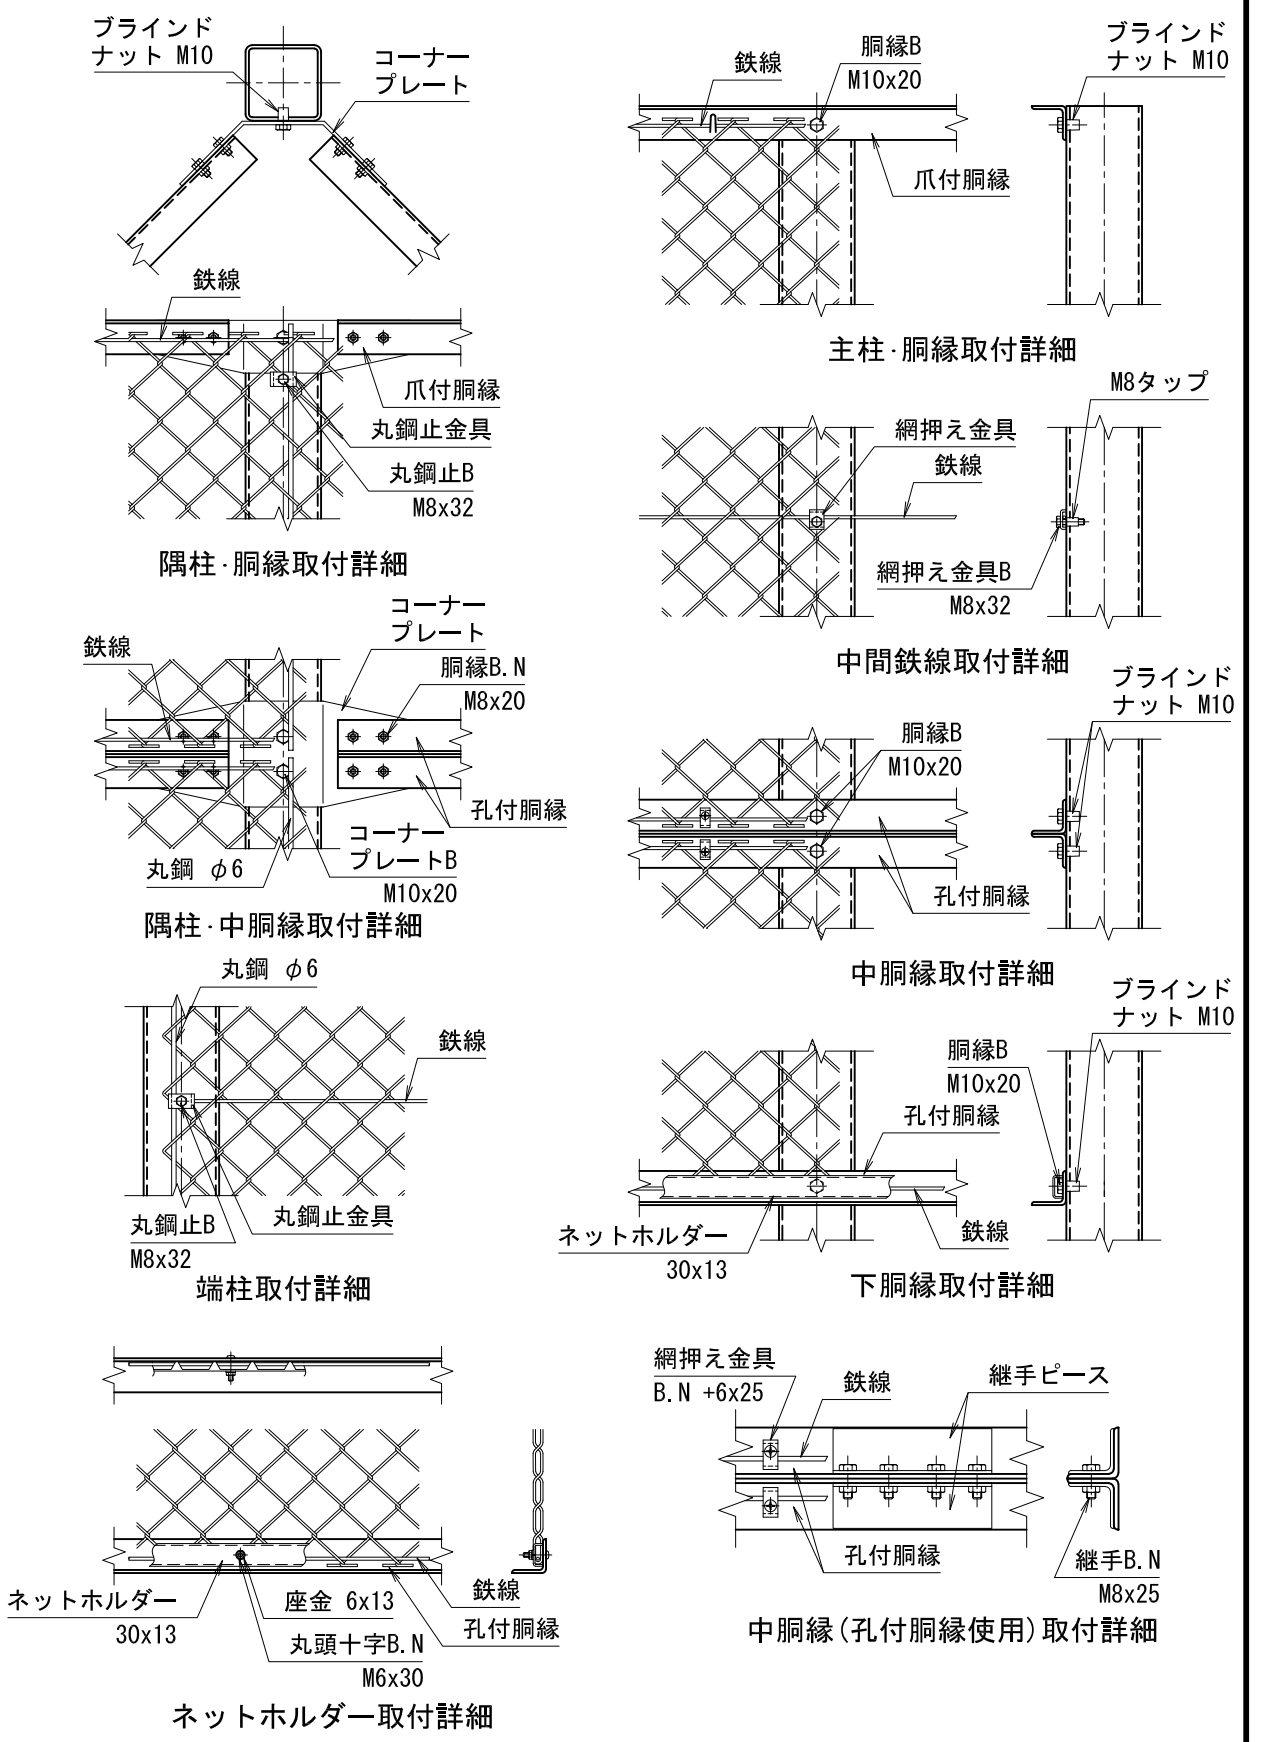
ブラインド
ナット M10
コーナー
プレート

鉄線
爪付胴縁
丸鋼止金具
丸鋼止B
M8x32

隅柱·胴縁取付詳細

コーナー
プレート
鉄線
胴縁B.N
M8x20
孔付胴縁
コーナー
プレートB
M10x20
丸鋼 φ6

隅柱·中胴縁取付詳細

丸鋼 φ6
鉄線
丸鋼止B
M8x32
丸鋼止金具

端柱取付詳細

ネットホルダー
30x13
座金 6x13
丸頭十字B.N
M6x30
鉄線
孔付胴縁

ネットホルダー取付詳細

鉄線
胴縁B
M10x20
ブラインド
ナット M10
爪付胴縁

主柱·胴縁取付詳細

M8タップ
網押え金具
鉄線
網押え金具B
M8x32

中間鉄線取付詳細

ブラインド
ナット M10
胴縁B
M10x20
孔付胴縁

中胴縁取付詳細

ブラインド
ナット M10
胴縁B
M10x20
孔付胴縁
鉄線
ネットホルダー
30x13

下胴縁取付詳細

網押え金具
B.N +6x25
鉄線
継手ピース
孔付胴縁
継手B.N
M8x25

中胴縁(孔付胴縁使用)取付詳細